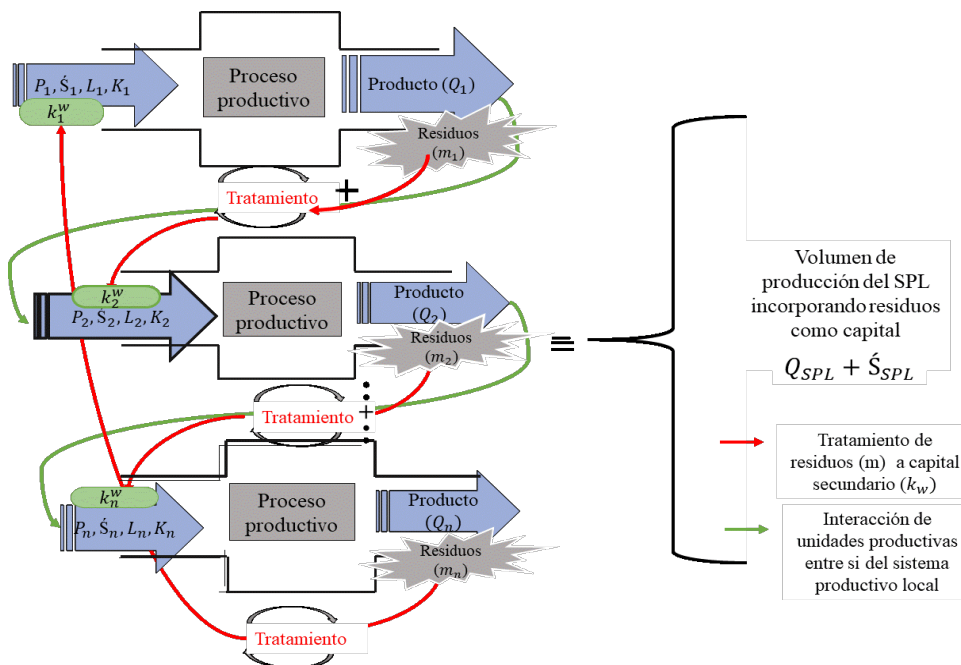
$P_1, \acute{S}_1, L_1, K_1$

$k_1^w$

Proceso productivo

Producto $(Q_1)$

Residuos $(m_1)$

Tratamiento

+

$k_2^w$

$P_2, S_2, L_2, K_2$

Proceso productivo

Producto $(Q_2)$

Residuos $(m_2)$

Tratamiento

+

$k_n^w$

$P_n, \acute{S}_n, L_n, K_n$

Proceso productivo

Producto $(Q_n)$

Residuos $(m_n)$

Tratamiento

=

Volumen de producción del SPL incorporando residuos como capital

$Q_{SPL} + \acute{S}_{SPL}$

Tratamiento de residuos (m) a capital secundario $(k_w)$

Interacción de unidades productivas entre si del sistema productivo local